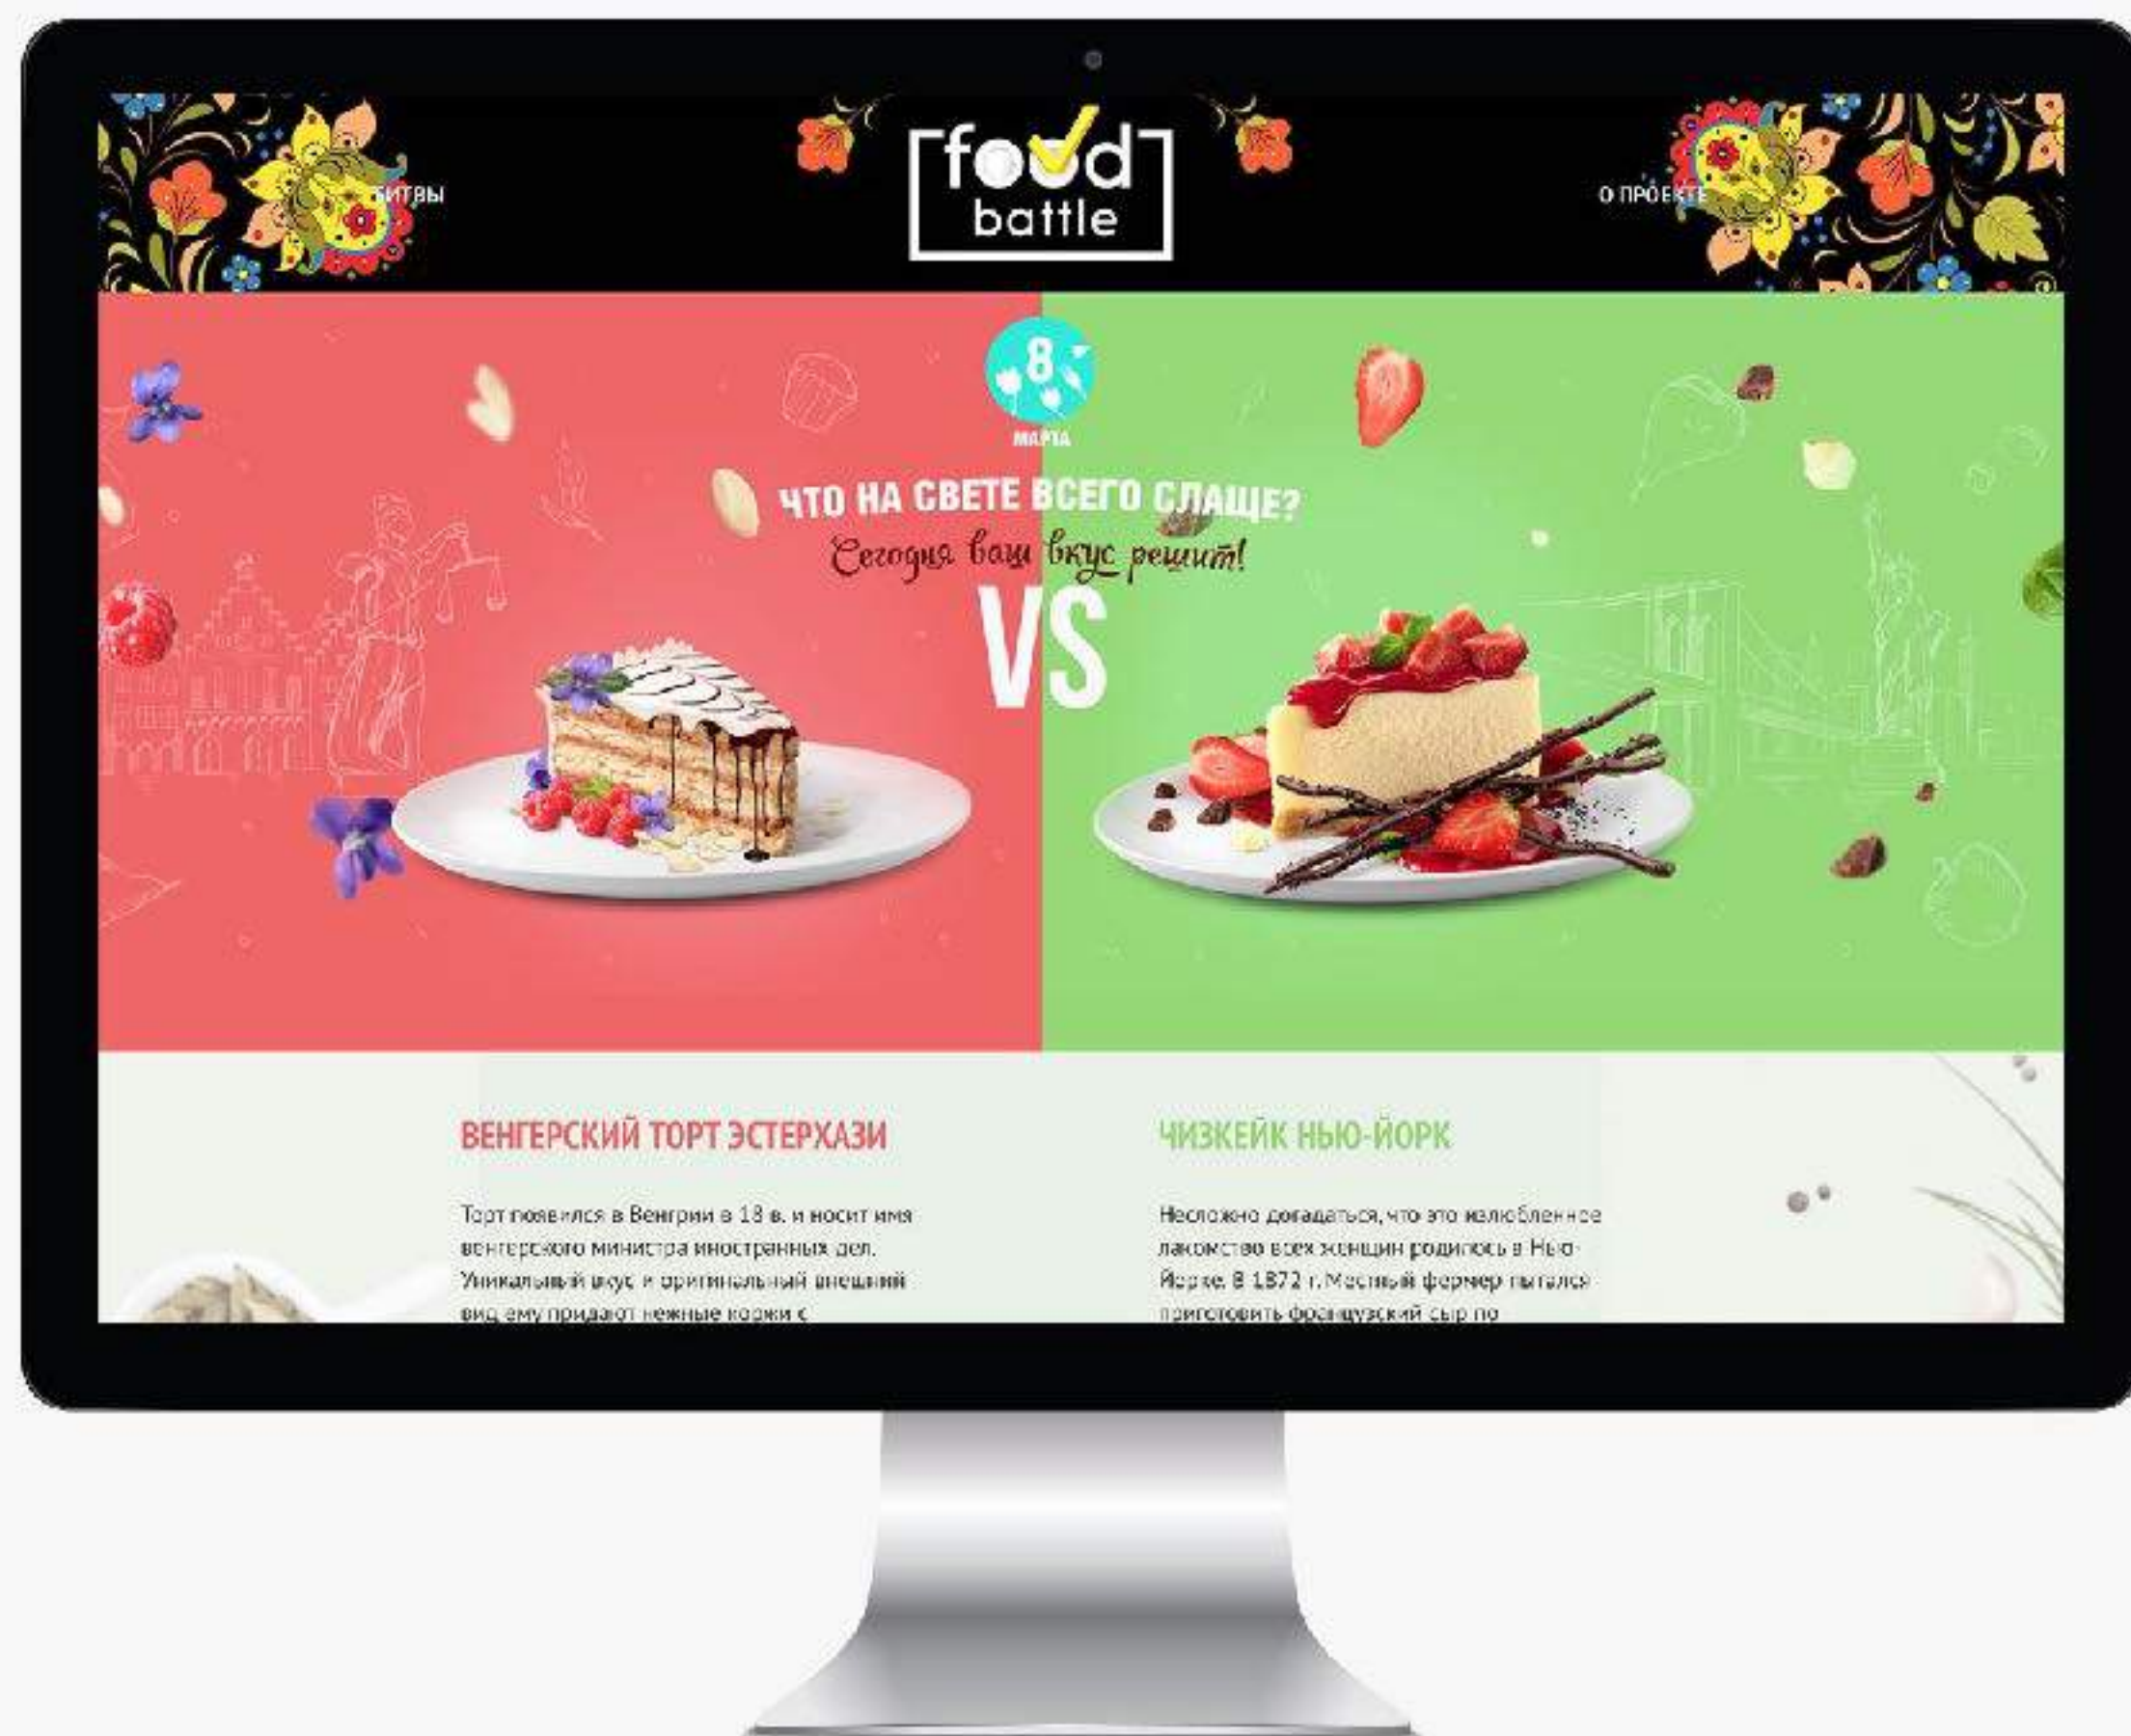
БИТВЫ

food battle

О ПРОЕКТЕ

8 МАРТА

ЧТО НА СВЕТЕ ВСЕГО СЛАЩЕ?

Сегодня ваш вкус решит!

VS

ВЕНГЕРСКИЙ ТОРТ ЭСТЕРХАЗИ

Торт появился в Венгрии в 18 в. и носит имя венгерского министра иностранных дел. Уникальный вкус и оригинальный внешний вид ему придают нежные коржи с

ЧИЗКЕЙК НЬЮ-ЙОРК

Несложно догадаться, что это излюбленное лакомство всех женщин родилось в Нью-Йорке. В 1872 г. Местный фермер пытался приготовить французский сыр по